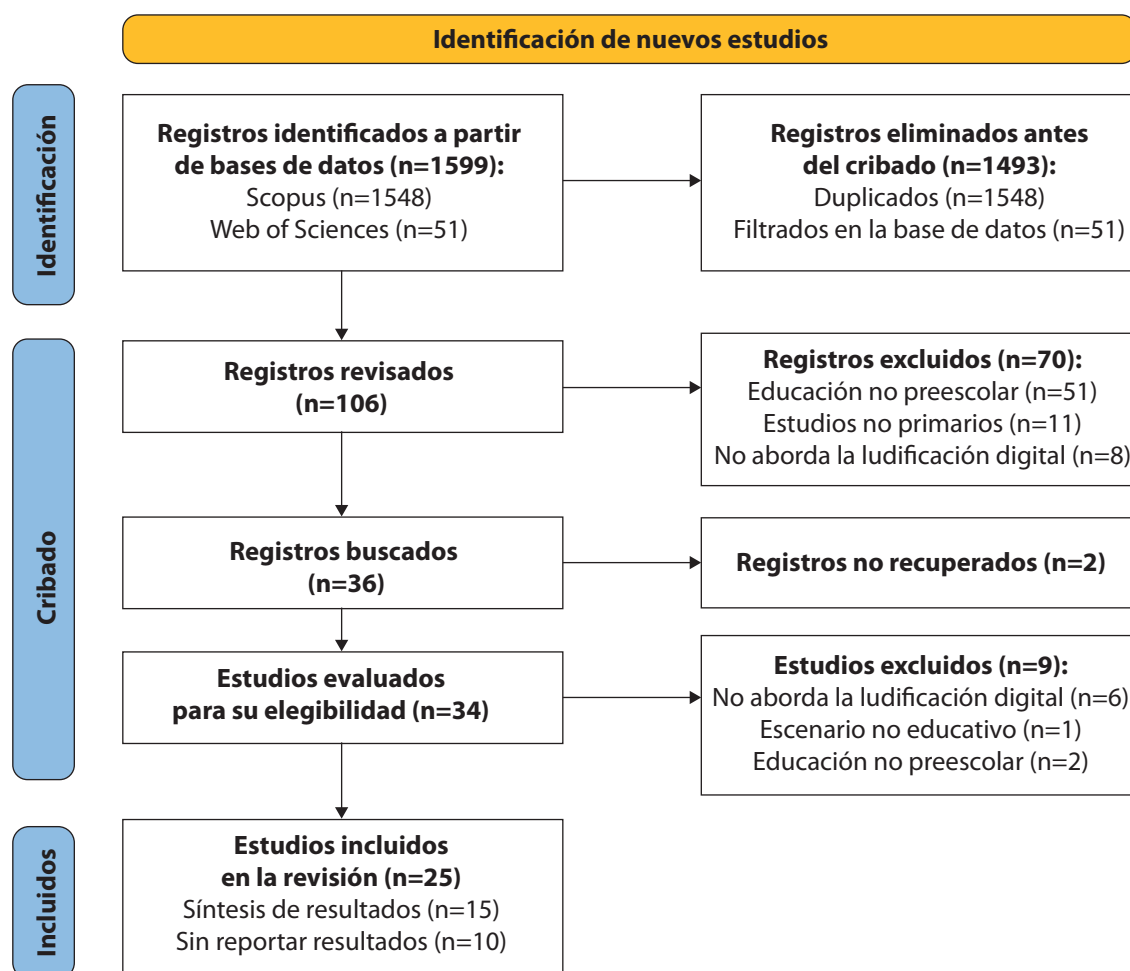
Identificación de nuevos estudios

Identificación

Registros identificados a partir de bases de datos (n=1599):
Scopus (n=1548)
Web of Sciences (n=51)

Registros eliminados antes del cribado (n=1493):
Duplicados (n=1548)
Filtrados en la base de datos (n=51)

Cribado

Registros revisados (n=106)

Registros excluidos (n=70):
Educación no preescolar (n=51)
Estudios no primarios (n=11)
No aborda la ludificación digital (n=8)

Registros buscados (n=36)

Registros no recuperados (n=2)

Estudios evaluados para su elegibilidad (n=34)

Estudios excluidos (n=9):
No aborda la ludificación digital (n=6)
Escenario no educativo (n=1)
Educación no preescolar (n=2)

Incluidos

Estudios incluidos en la revisión (n=25)
Síntesis de resultados (n=15)
Sin reportar resultados (n=10)